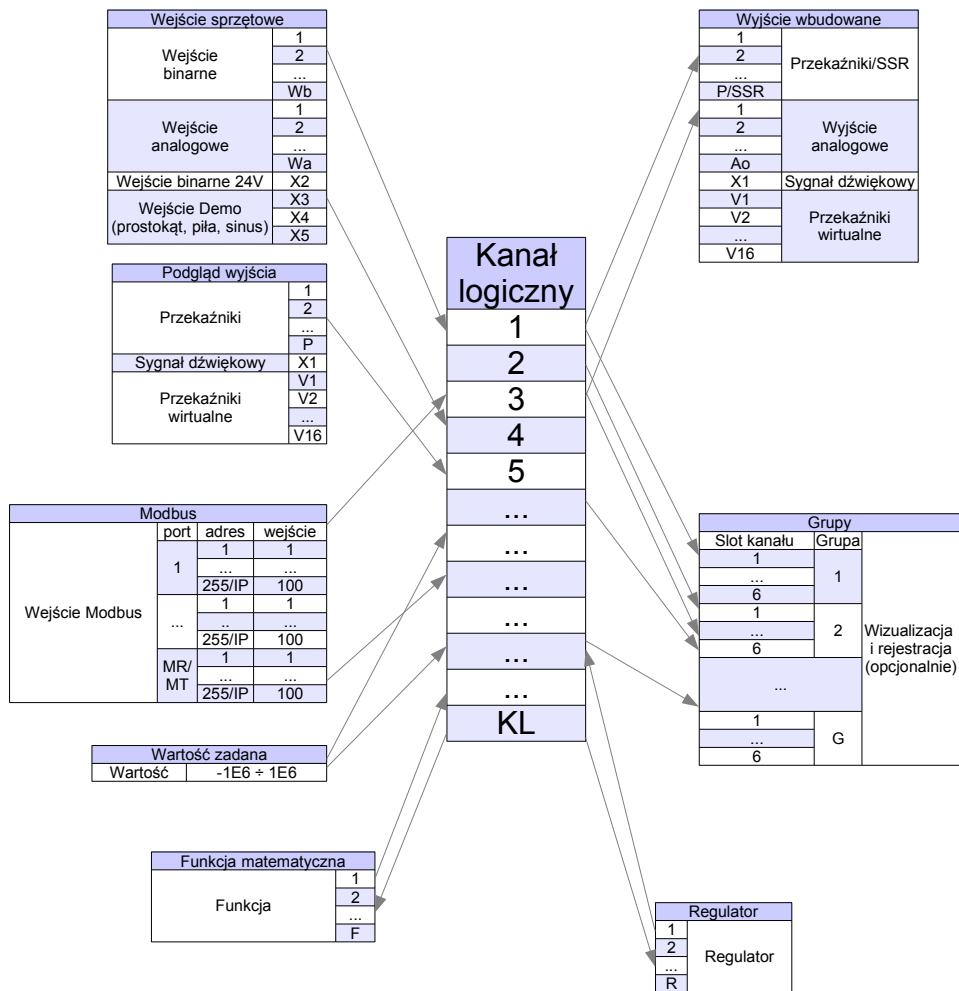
Wejście sprzętowe

| Wejście binarne | 1 |
|---|---|
| | 2 |
| | ... |
| | Wb |
| Wejście analogowe | 1 |
| | 2 |
| | ... |
| | Wa |
| Wejście binarne 24V | X2 |
| Wejście Demo (prostokąt, piła, sinus) | X3 |
| | X4 |
| | X5 |

Podgląd wyjścia

| Przekaźniki | 1 |
|---|---|
| | 2 |
| | ... |
| | P |
| Sygnał dźwiękowy | X1 |
| Przekaźniki wirtualne | V1 |
| | V2 |
| | ... |
| | V16 |

Modbus

| | port | adres | wejście |
|---|---|---|---|
| Wejście Modbus | 1 | 1 | 1 |
| | | ... | ... |
| | | 255/IP | 100 |
| | ... | 1 | 1 |
| | | .. | ... |
| | | 255/IP | 100 |
| | MR/MT | 1 | 1 |
| | | ... | ... |
| | | 255/IP | 100 |

Wartość zadana

| Wartość | -1E6 ÷ 1E6 |
|---|---|

Funkcja matematyczna

| Funkcja | 1 |
|---|---|
| | 2 |
| | ... |
| | F |

Kanał logiczny
1
2
3
4
5
...
...
...
...
...
...
KL

Wyjście wbudowane

| 1 | Przekaźniki/SSR |
|---|---|
| 2 | |
| ... | |
| P/SSR | |
| 1 | Wyjście analogowe |
| 2 | |
| ... | |
| Ao | |
| X1 | Sygnał dźwiękowy |
| V1 | Przekaźniki wirtualne |
| V2 | |
| ... | |
| V16 | |

Grupy

| Slot kanału | Grupa | |
|---|---|---|
| 1 | 1 | Wizualizacja i rejestracja (opcjonalnie) |
| ... | | |
| 6 | | |
| 1 | 2 | |
| ... | | |
| 6 | | |
| ... | | |
| 1 | G | |
| ... | | |
| 6 | | |

Regulator

| 1 | Regulator |
|---|---|
| 2 | |
| ... | |
| R | |